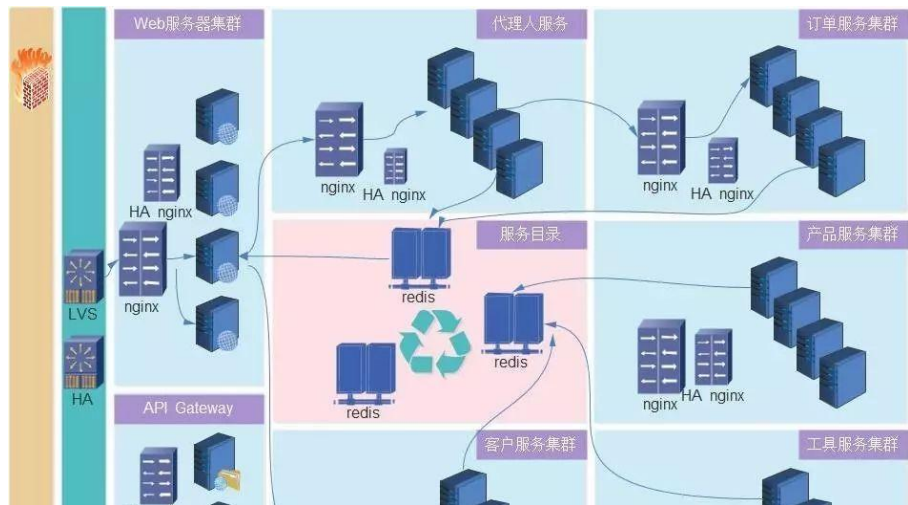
Web服务器集群

代理人服务

订单服务集群

HA nginx

nginx

HA nginx

nginx

HA nginx

LVS

nginx

服务目录

产品服务集群

redis

redis

nginx

HA nginx

redis

HA

API Gateway

客户服务集群

工具服务集群